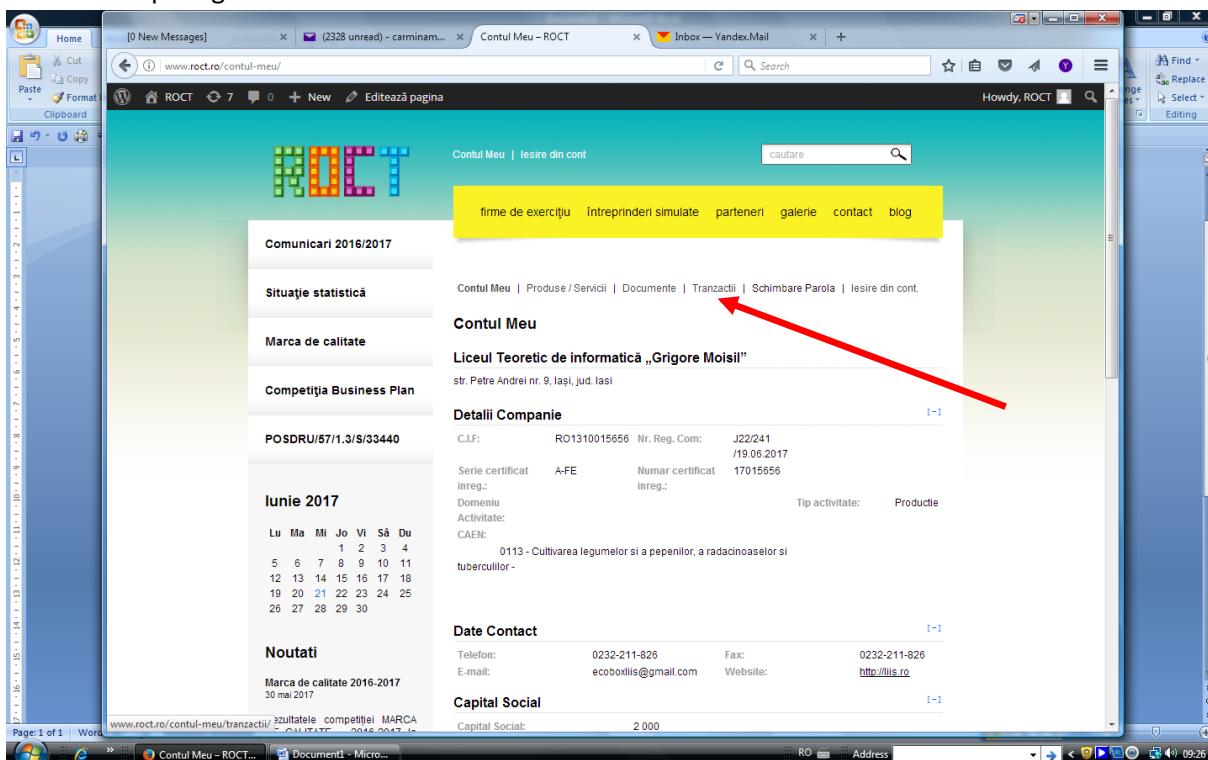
Home
Cut
Copy
Paste
Format
Clipboard
Find
Replace
Select
Editing

[0 New Messages]
(2328 unread) - carminam...
Contul Meu – ROCT
Inbox — Yandex.Mail

www.roct.ro/contul-meu/
Search

ROCT 7 0 New Editează pagina
Howdy, ROCT

ROCT

Contul Meu | Iesire din cont
cautare

firme de exercițiu întreprinderi simulate parteneri galerie contact blog

Comunicari 2016/2017

Situaţie statistică

Marca de calitate

Competiţia Business Plan

POSDRU/57/1.3/S/33440

Iunie 2017

| Lu | Ma | Mi | Jo | Vi | Sâ | Du |
|---|---|---|---|---|---|---|
| | | | 1 | 2 | 3 | 4 |
| 5 | 6 | 7 | 8 | 9 | 10 | 11 |
| 12 | 13 | 14 | 15 | 16 | 17 | 18 |
| 19 | 20 | 21 | 22 | 23 | 24 | 25 |
| 26 | 27 | 28 | 29 | 30 | | |

Noutati

Marca de calitate 2016-2017
30 mai 2017

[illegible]ezultatele competiției MARCA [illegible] CALITATE 2016-2017 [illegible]

Contul Meu | Produse / Servicii | Documente | Tranzactii | Schimbare Parola | Iesire din cont.

Contul Meu

Liceul Teoretic de informatică „Grigore Moisil”

str. Petre Andrei nr. 9, Iași, jud. Iasi

Detalii Companie
[−]

C.I.F: RO1310015656 Nr. Reg. Com: J22/241 /19.06.2017
Serie certificat inreg.: A-FE Numar certificat inreg.: 17015656
Domeniu Activitate: Tip activitate: Productie
CAEN:
0113 - Cultivarea legumelor si a pepenilor, a radacinoaselor si tuberculilor -

Date Contact
[−]

Telefon: 0232-211-826 Fax: 0232-211-826
E-mail: ecoboxliis@gmail.com Website: http://liis.ro

Capital Social
[−]

Capital Social: 2 000

www.roct.ro/contul-meu/tranzactii/

Page: 1 of 1 Word
Contul Meu – ROCT...
Document1 - Micro...
RO Address
09:26